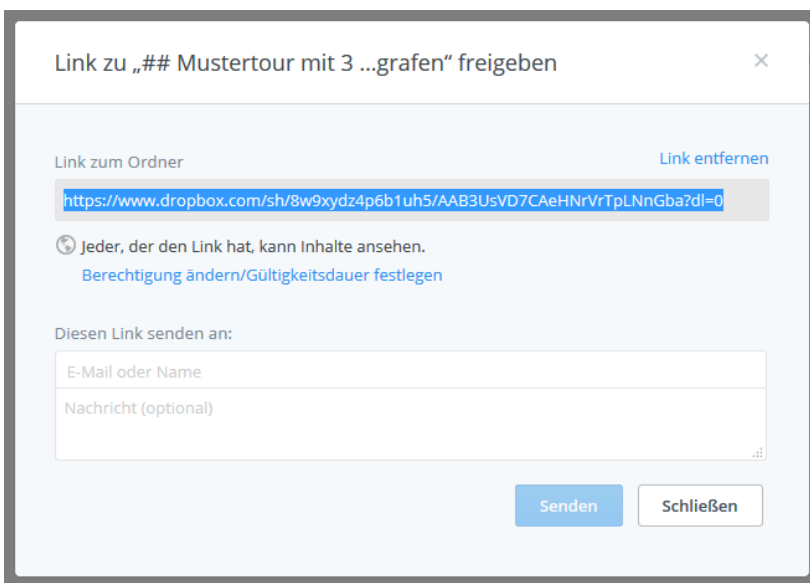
Link zu „## Mustertour mit 3 ...grafen“ freigeben

×

Link zum Ordner

Link entfernen

https://www.dropbox.com/sh/8w9xydz4p6b1uh5/AAB3UsVD7CAeHNrVrTpLNnGba?dl=0

Jeder, der den Link hat, kann Inhalte ansehen.

Berechtigung ändern/Gültigkeitsdauer festlegen

Diesen Link senden an:

E-Mail oder Name

Nachricht (optional)

Senden

Schließen